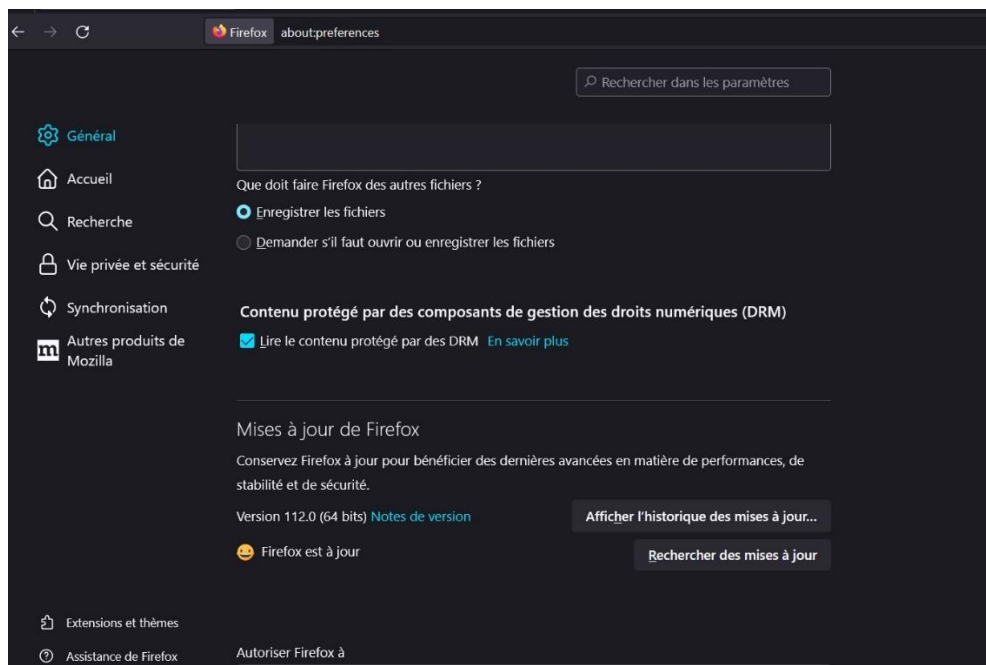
Firefox about:preferences

Rechercher dans les paramètres

Général

Accueil

Recherche

Vie privée et sécurité

Synchronisation

Autres produits de Mozilla

Que doit faire Firefox des autres fichiers ?

Enregistrer les fichiers

Demander s'il faut ouvrir ou enregistrer les fichiers

Contenu protégé par des composants de gestion des droits numériques (DRM)

Lire le contenu protégé par des DRM En savoir plus

Mises à jour de Firefox

Conservez Firefox à jour pour bénéficier des dernières avancées en matière de performances, de stabilité et de sécurité.

Version 112.0 (64 bits) Notes de version

Afficher l'historique des mises à jour…

Firefox est à jour

Rechercher des mises à jour

Extensions et thèmes

Assistance de Firefox

Autoriser Firefox à